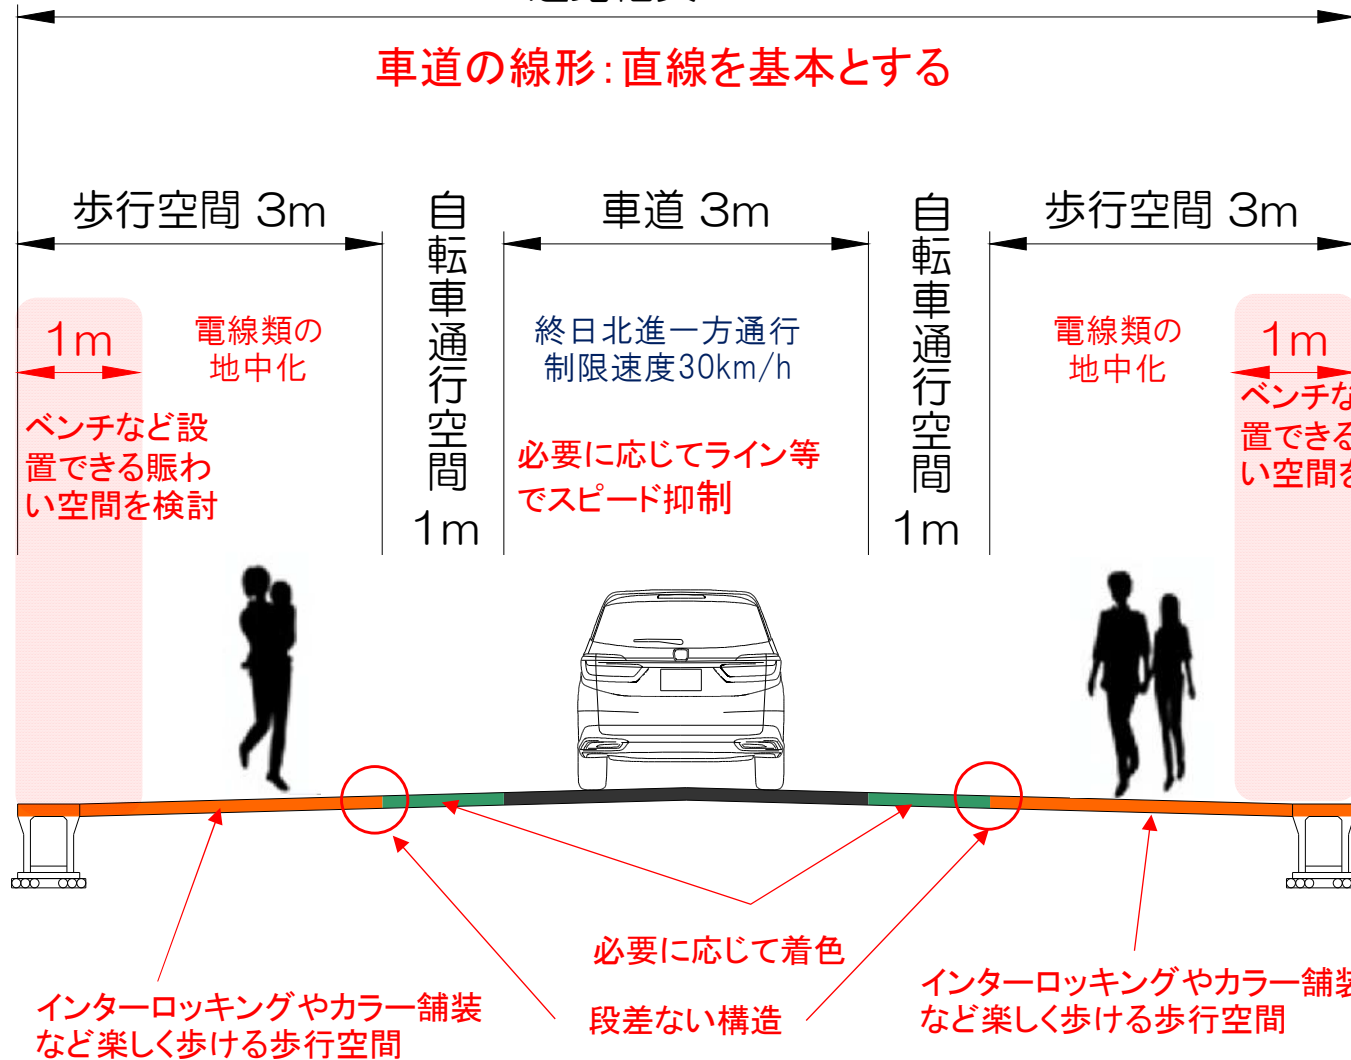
車道の線形：直線を基本とする

歩行空間 3m

自転車通行空間 1m

車道 3m

自転車通行空間 1m

歩行空間 3m

1m

ベンチなど設置できる賑わい空間を検討

電線類の地中化

終日北進一方通行
制限速度30km/h

必要に応じてライン等でスピード抑制

電線類の地中化

1m

ベンチな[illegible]
置できる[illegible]
い空間を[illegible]

必要に応じて着色

インターロッキングやカラー舗装など楽しく歩ける歩行空間

段差ない構造

インターロッキングやカラー舗装など楽しく歩ける歩行空間